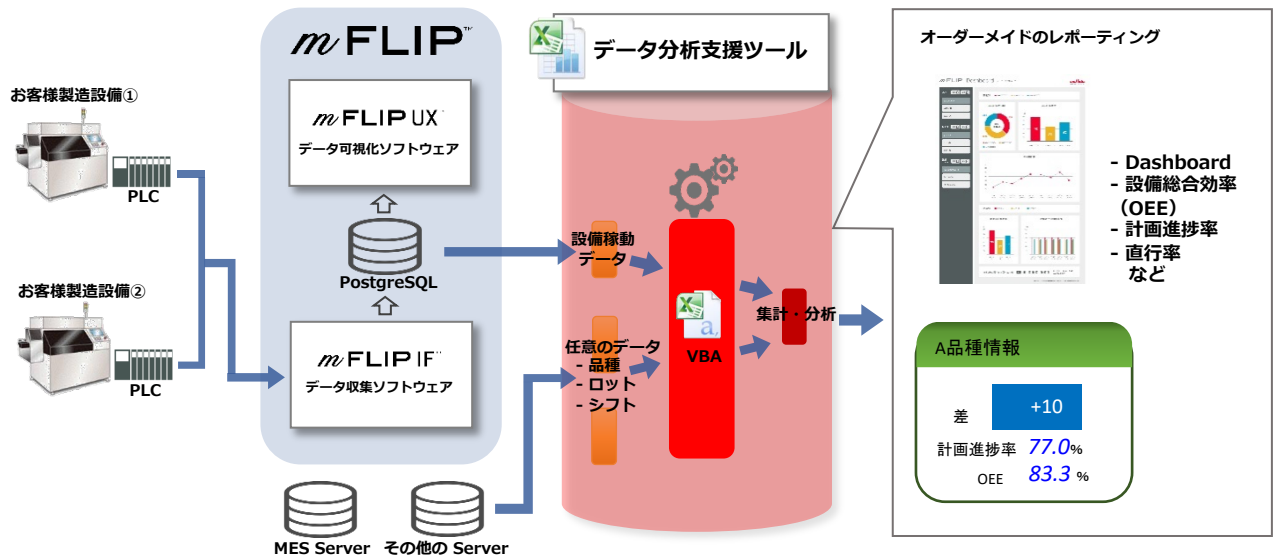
お客様製造設備①

PLC

お客様製造設備②

PLC

mFLIP™

mFLIP UX
データ可視化ソフトウェア

PostgreSQL

mFLIP IF
データ収集ソフトウェア

MES Server　その他の Server

データ分析支援ツール

設備稼動データ

任意のデータ
- 品種
- ロット
- シフト

VBA

集計・分析

オーダーメイドのレポーティング

- Dashboard
- 設備総合効率（OEE）
- 計画進捗率
- 直行率
など

A品種情報

差　+10

計画進捗率 77.0%

OEE 83.3 %